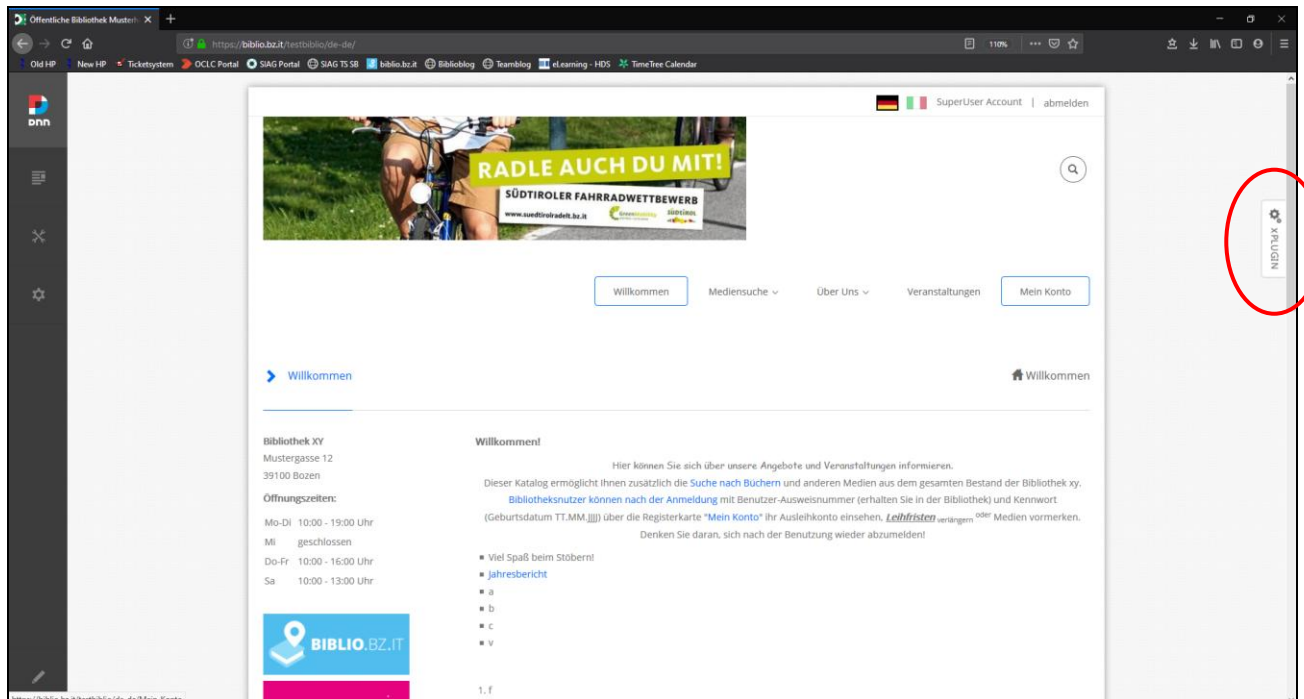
Öffentliche Bibliothek Muster ×

https://biblio.bz.it/testbiblio/de-de/

110%

Old HP | New HP | Ticketsystem | OCLC Portal | SIAG Portal | SIAG TS SB | biblio.bz.it | Biblioblog | Teamblog | eLearning - HDS | TimeTree Calendar

DNN

SuperUser Account | abmelden

RADLE AUCH DU MIT!
SÜDTIROLER FAHRRADWETTBEWERB
www.suedtirolradelt.bz.it

xPLUGIN

Willkommen | Mediensuche | Über Uns | Veranstaltungen | Mein Konto

Willkommen

Willkommen

Bibliothek XY
Mustergasse 12
39100 Bozen

Öffnungszeiten:

Mo-Di 10:00 - 19:00 Uhr
Mi geschlossen
Do-Fr 10:00 - 16:00 Uhr
Sa 10:00 - 13:00 Uhr

BIBLIO.BZ.IT

Willkommen!

Hier können Sie sich über unsere Angebote und Veranstaltungen informieren.
Dieser Katalog ermöglicht Ihnen zusätzlich die Suche nach Büchern und anderen Medien aus dem gesamten Bestand der Bibliothek xy. Bibliotheksnutzer können nach der Anmeldung mit Benutzer-Ausweisnummer (erhalten Sie in der Bibliothek) und Kennwort (Geburtsdatum TT.MM.JJJJ) über die Registerkarte "Mein Konto" ihr Ausleihkonto einsehen, Leihfristen verlängern oder Medien vormerken.
Denken Sie daran, sich nach der Benutzung wieder abzumelden!

- Viel Spaß beim Stöbern!
- Jahresbericht
- a
- b
- c
- v

1. f

https://biblio.bz.it/testbiblio/de-de/Mein-Konto